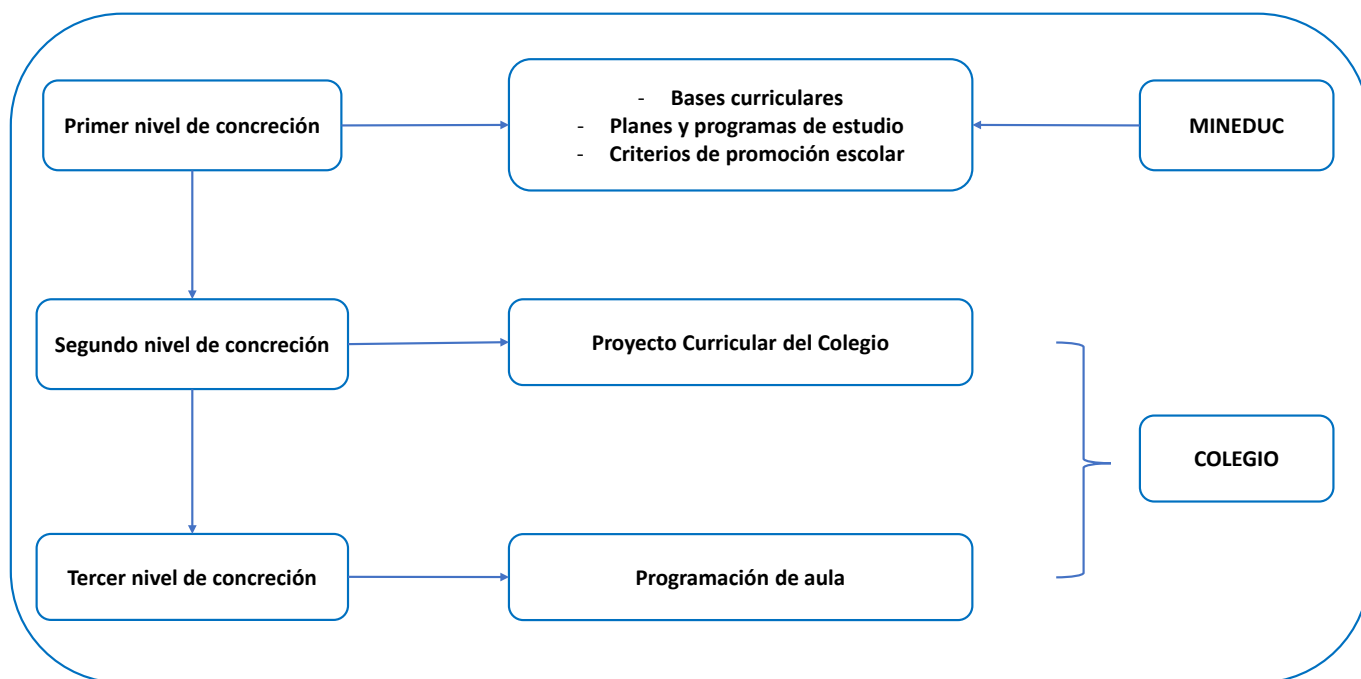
Primer nivel de concreción

- Bases curriculares
- Planes y programas de estudio
- Criterios de promoción escolar

MINEDUC

Segundo nivel de concreción

Proyecto Curricular del Colegio

COLEGIO

Tercer nivel de concreción

Programación de aula